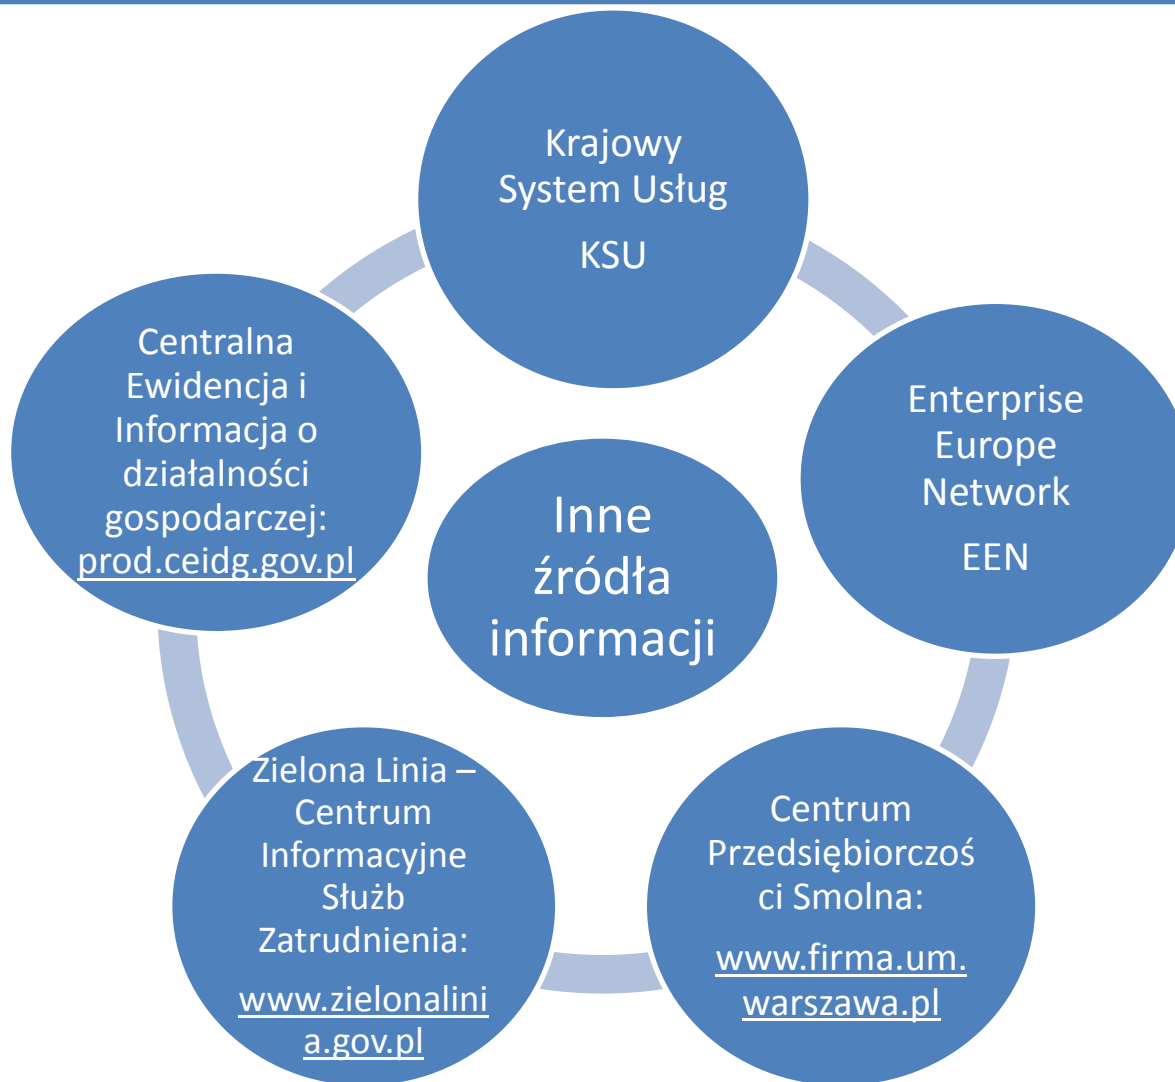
Inne źródła informacji

Krajowy System Usług

KSU

Enterprise Europe Network

EEN

Centrum Przedsiębiorczości Smolna:

www.firma.um.warszawa.pl

Zielona Linia – Centrum Informacyjne Służb Zatrudnienia:

www.zielonalinia.gov.pl

Centralna Ewidencja i Informacja o działalności gospodarczej: prod.ceidg.gov.pl